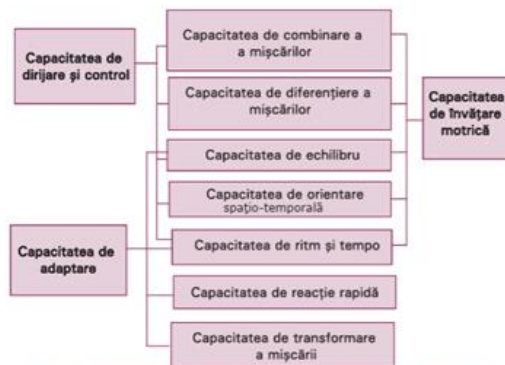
Capacitatea de dirijare şi control

Capacitatea de combinare a a mişcărilor

Capacitatea de diferenţiere a mişcărilor

Capacitatea de învăţare motrică

Capacitatea de echilibru

Capacitatea de orientare spaţio-temporală

Capacitatea de adaptare

Capacitatea de ritm şi tempo

Capacitatea de reacţie rapidă

Capacitatea de transformare a mişcării